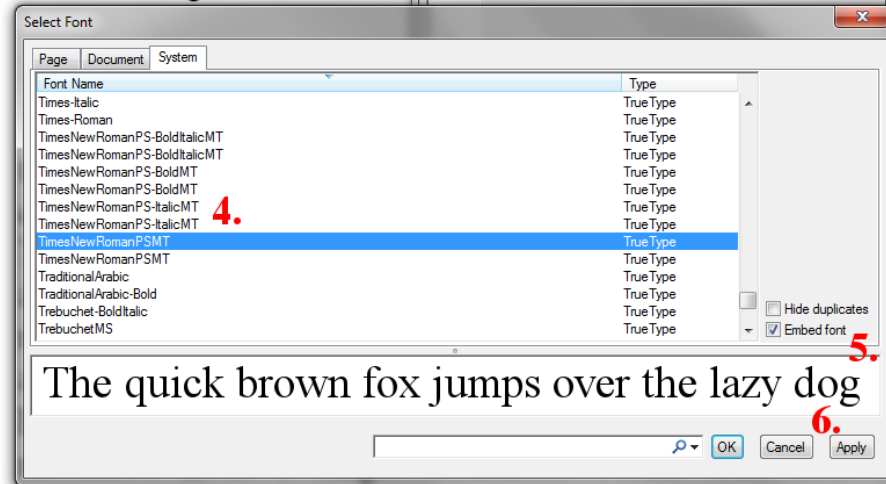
Select Font

Page | Document | System

| Font Name | Type |
|---|---|
| Times-Italic | TrueType |
| Times-Roman | TrueType |
| TimesNewRomanPS-BoldItalicMT | TrueType |
| TimesNewRomanPS-BoldItalicMT | TrueType |
| TimesNewRomanPS-BoldMT | TrueType |
| TimesNewRomanPS-BoldMT | TrueType |
| TimesNewRomanPS-ItalicMT | TrueType |
| TimesNewRomanPS-ItalicMT | TrueType |
| TimesNewRomanPSMT | TrueType |
| TimesNewRomanPSMT | TrueType |
| TraditionalArabic | TrueType |
| TraditionalArabic-Bold | TrueType |
| Trebuchet-BoldItalic | TrueType |
| TrebuchetMS | TrueType |

4.

Hide duplicates
Embed font

5.

The quick brown fox jumps over the lazy dog

6.

OK Cancel Apply